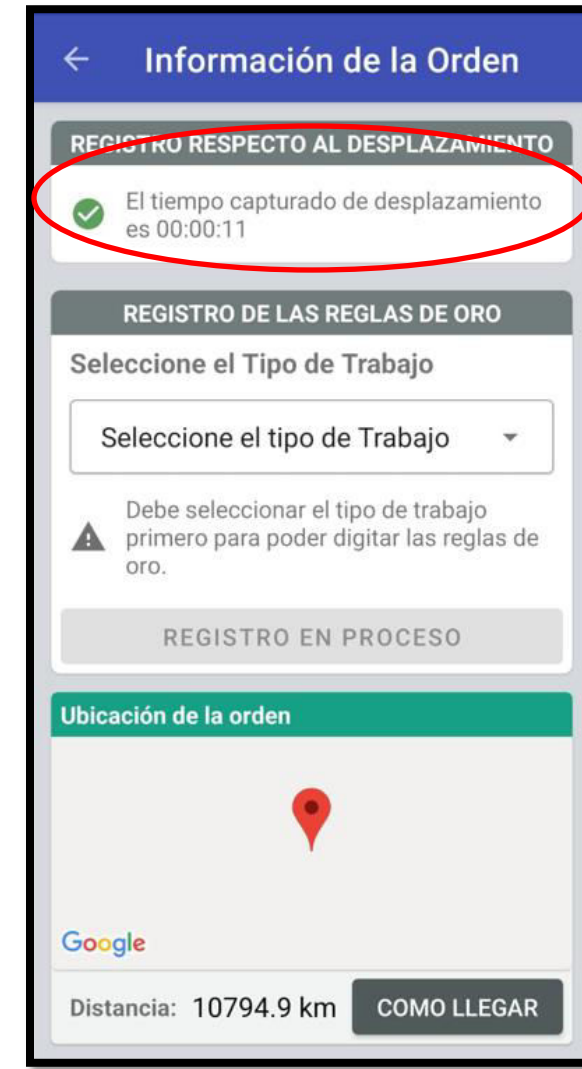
Información de la Orden

REGISTRO RESPECTO AL DESPLAZAMIENTO

El tiempo capturado de desplazamiento es 00:00:11

REGISTRO DE LAS REGLAS DE ORO

Seleccione el Tipo de Trabajo

Seleccione el tipo de Trabajo

Debe seleccionar el tipo de trabajo primero para poder digitar las reglas de oro.

REGISTRO EN PROCESO

Ubicación de la orden

Google

Distancia: 10794.9 km

COMO LLEGAR